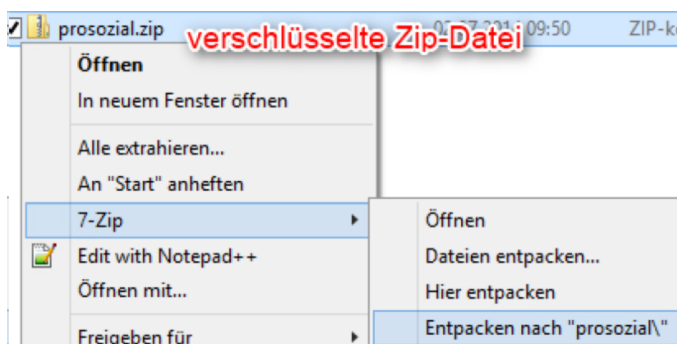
prosozial.zip verschlüsselte Zip-Datei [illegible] 09:50 ZIP-k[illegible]

Öffnen
In neuem Fenster öffnen
Alle extrahieren...
An "Start" anheften
7-Zip
Edit with Notepad++
Öffnen mit...
Freigeben für

Öffnen
Dateien entpacken...
Hier entpacken
Entpacken nach "prosozial\"